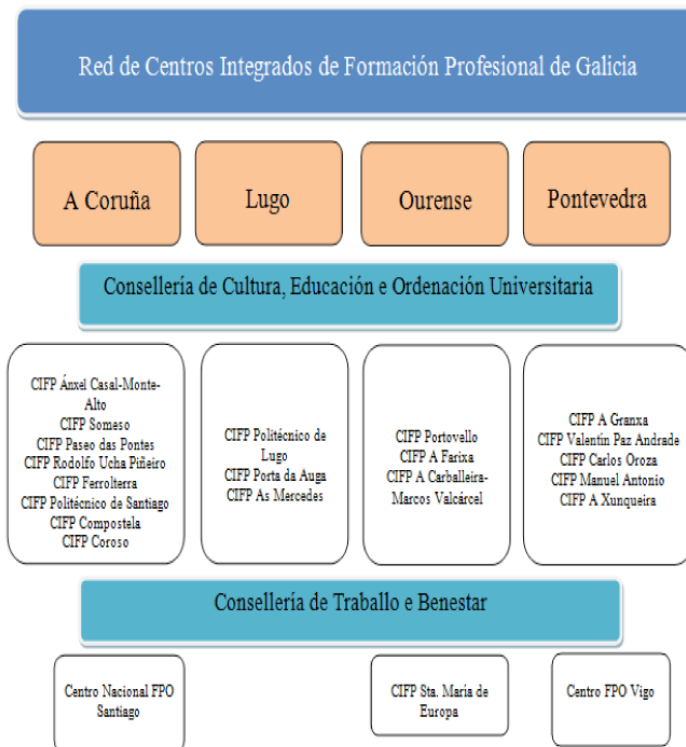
Red de Centros Integrados de Formación Profesional de Galicia

A Coruña

Lugo

Ourense

Pontevedra

Consellería de Cultura, Educación e Ordenación Universitaria

CIFP Ánxel Casal-Monte-Alto
CIFP Someso
CIFP Paseo das Pontes
CIFP Rodolfo Ucha Piñeiro
CIFP Ferrolterra
CIFP Politécnico de Santiago
CIFP Compostela
CIFP Coroso

CIFP Politécnico de Lugo
CIFP Porta da Auga
CIFP As Mercedes

CIFP Portovello
CIFP A Farixa
CIFP A Carballeira-Marcos Valcárcel

CIFP A Granxa
CIFP Valentín Paz Andrade
CIFP Carlos Oroza
CIFP Manuel Antonio
CIFP A Xunqueira

Consellería de Traballo e Benestar

Centro Nacional FPO Santiago

CIFP Sta. María de Europa

Centro FPO Vigo